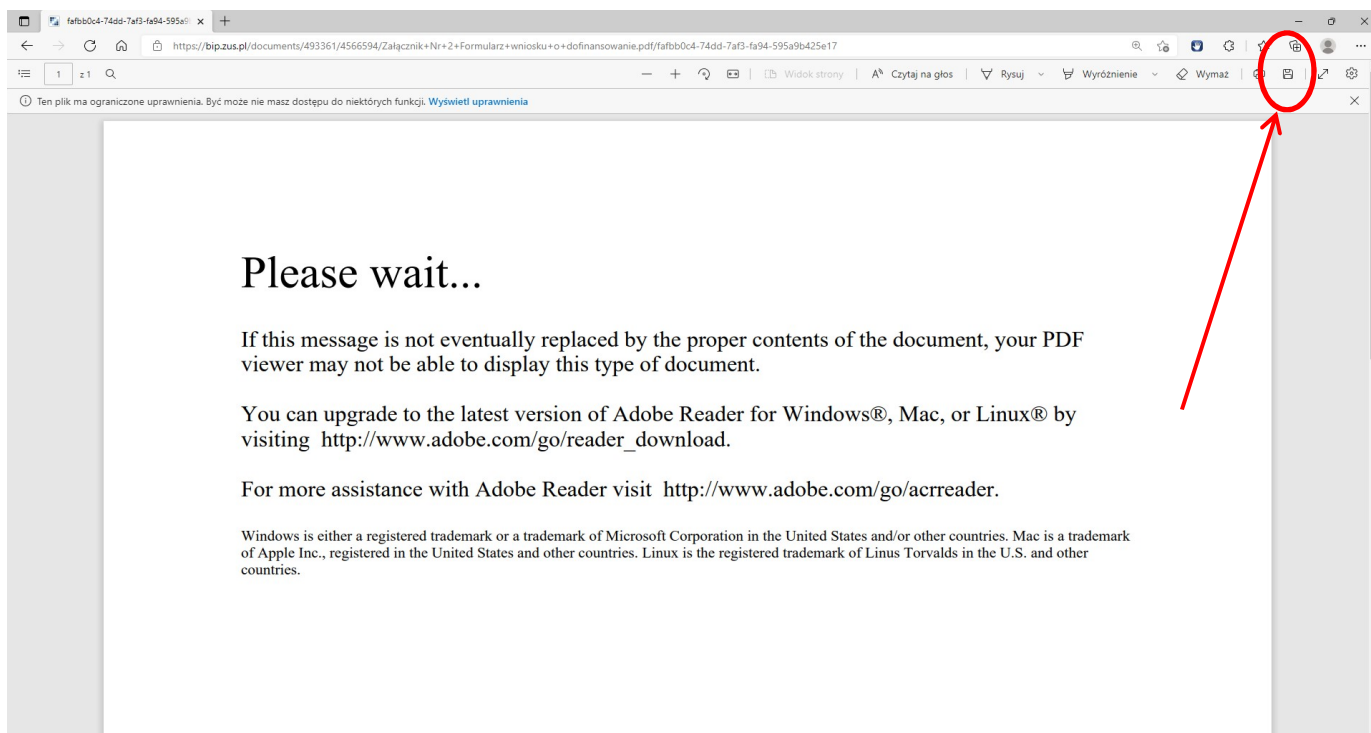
fafbb0c4-74dd-7af3-fa94-595a9

https://bip.zus.pl/documents/493361/4566594/Załącznik+Nr+2+Formularz+wniosku+o+dofinansowanie.pdf/fafbb0c4-74dd-7af3-fa94-595a9b425e17

1 z 1

Widok strony | Czytaj na głos | Rysuj | Wyróżnienie | Wymaż

Ten plik ma ograniczone uprawnienia. Być może nie masz dostępu do niektórych funkcji. Wyświetl uprawnienia

Please wait...

If this message is not eventually replaced by the proper contents of the document, your PDF viewer may not be able to display this type of document.

You can upgrade to the latest version of Adobe Reader for Windows®, Mac, or Linux® by visiting http://www.adobe.com/go/reader_download.

For more assistance with Adobe Reader visit http://www.adobe.com/go/acrreader.

Windows is either a registered trademark or a trademark of Microsoft Corporation in the United States and/or other countries. Mac is a trademark of Apple Inc., registered in the United States and other countries. Linux is the registered trademark of Linus Torvalds in the U.S. and other countries.